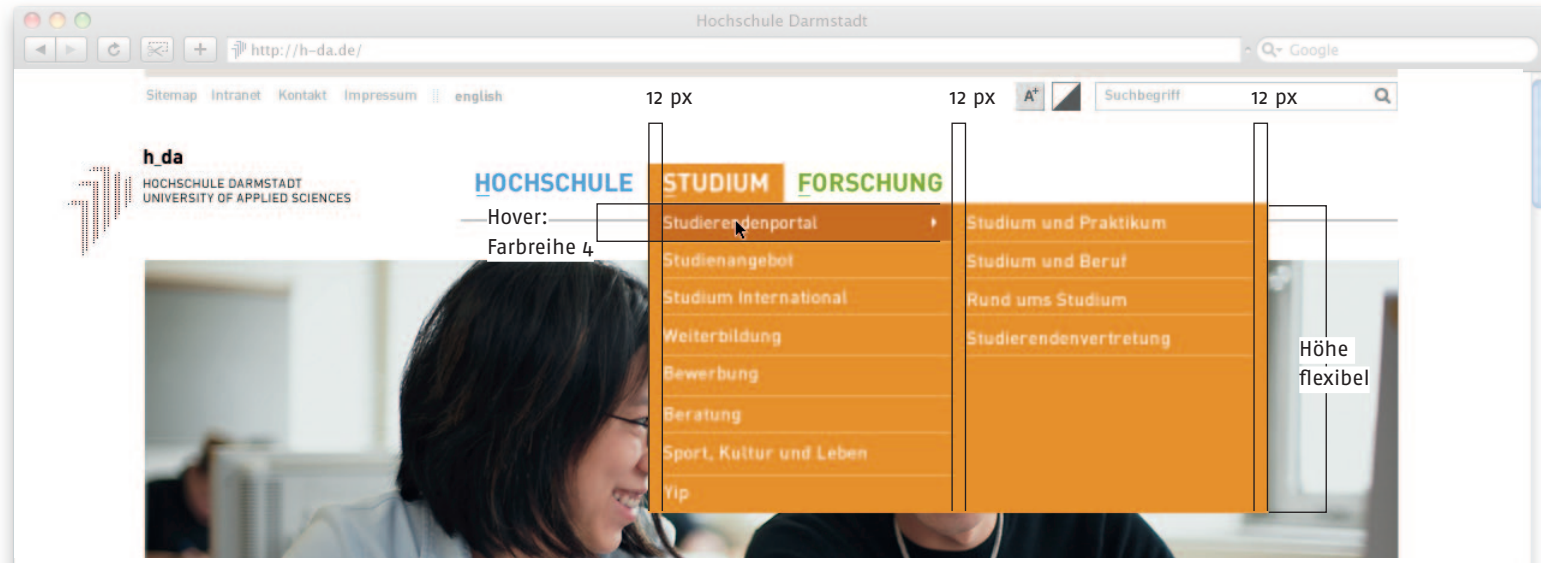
Hochschule Darmstadt

http://h-da.de/

Google

Sitemap Intranet Kontakt Impressum english

12 px

12 px

$A^+$

Suchbegriff

12 px

h_da
HOCHSCHULE DARMSTADT
UNIVERSITY OF APPLIED SCIENCES

HOCHSCHULE STUDIUM FORSCHUNG

Hover:
Farbreihe 4

Studierendenportal
Studienangebot
Studium International
Weiterbildung
Bewerbung
Beratung
Sport, Kultur und Leben
Yip

Studium und Praktikum
Studium und Beruf
Rund ums Studium
Studierendenvertretung

Höhe
flexibel